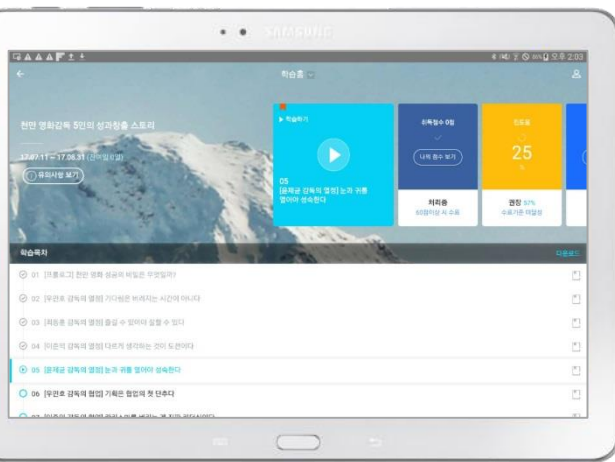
SAMSUNG

학습홈

천만 영화감독 5인의 성과창출 스토리

17.07.11 ~ 17.08.31 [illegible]

유의사항 보기

▶ 학습하기

05
[윤제균 감독의 열정] 눈과 귀를 열어야 성숙한다

이수점수 0점

나의 점수 보기

이수율

25

처리중
60점이상 시 수료

권장 57%
수료기준 미달성

학습목차

다운로드

01 [프롤로그] 천만 영화 성공의 비밀은 무엇일까?

02 [우민호 감독의 열정] 기다림은 버려지는 시간이 아니다

03 [최동훈 감독의 열정] 즐길 수 있어야 잘할 수 있다

04 [이준익 감독의 열정] 다르게 생각하는 것이 도전이다

05 [윤제균 감독의 열정] 눈과 귀를 열어야 성숙한다

06 [우민호 감독의 협업] 기획은 협업의 첫 단추다

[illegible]